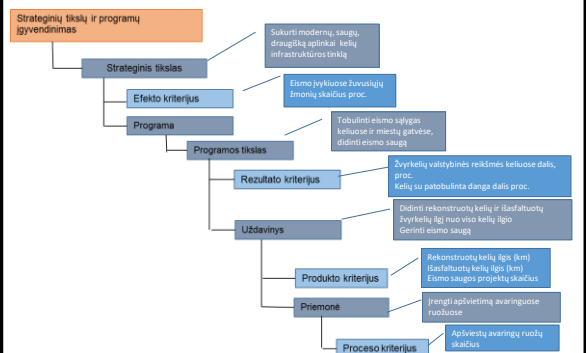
Strateginių tikslų ir programų įgyvendinimas

Strateginis tikslas

Sukurti modernų, saugų, draugišką aplinkai kelių infrastruktūros tinklą

Efekto kriterijus

Eismo įvykiuose žuvusiųjų žmonių skaičius proc.

Programa

Programos tikslas

Tobulinti eismo sąlygas keliuose ir miestų gatvėse, didinti eismo saugą

Rezultato kriterijus

Žvyrkelių valstybinės reikšmės keliuose dalis, proc.
Kelių su patobulinta danga dalis proc.

Uždavinys

Didinti rekonstruotų kelių ir išasfaltuotų žvyrkelių ilgį nuo viso kelių ilgio
Gerinti eismo saugą

Produkto kriterijus

Rekonstruotų kelių ilgis (km)
Išasfaltuotų kelių ilgis (km)
Eismo saugos projektų skaičius

Priemonė

Įrengti apšvietimą avaringuose ruožuose

Proceso kriterijus

Apšviestų avaringų ruožų skaičius